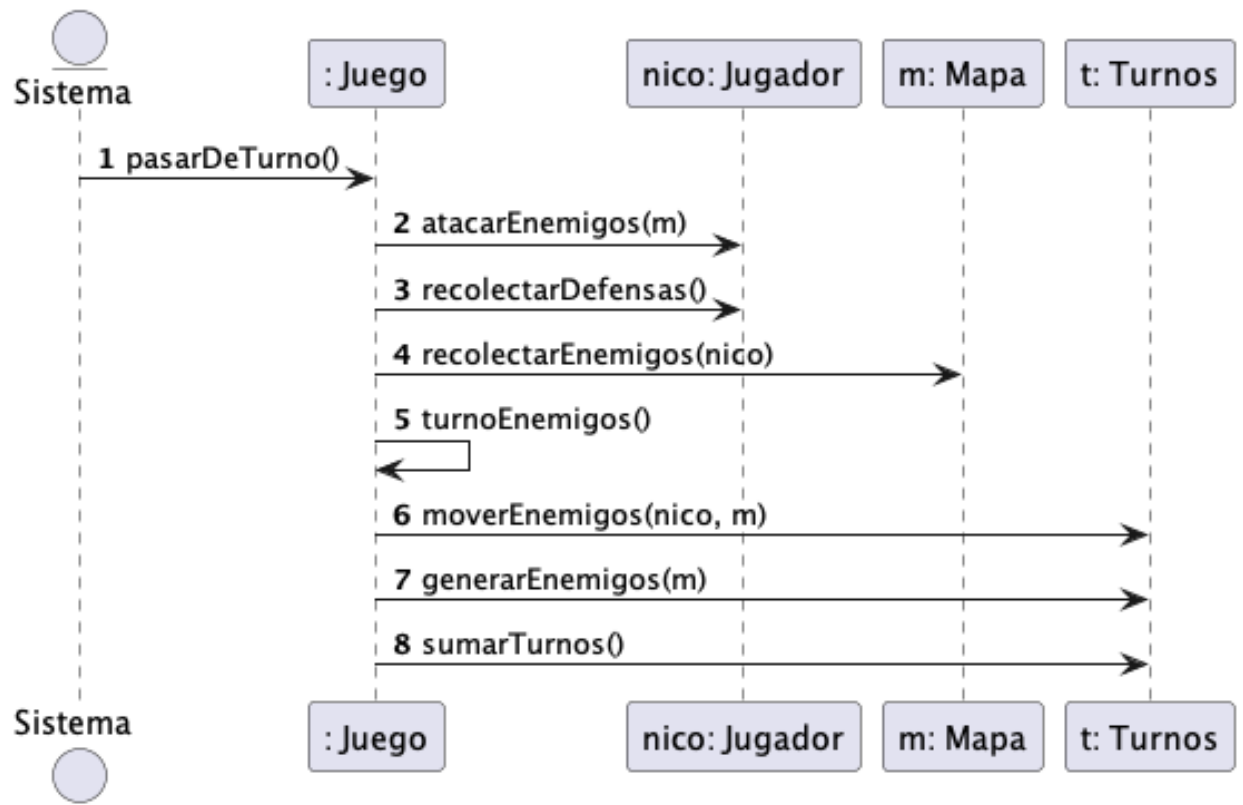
Sistema

: Juego

nico: Jugador

m: Mapa

t: Turnos

1 pasarDeTurno()

2 atacarEnemigos(m)

3 recolectarDefensas()

4 recolectarEnemigos(nico)

5 turnoEnemigos()

6 moverEnemigos(nico, m)

7 generarEnemigos(m)

8 sumarTurnos()

Sistema

: Juego

nico: Jugador

m: Mapa

t: Turnos